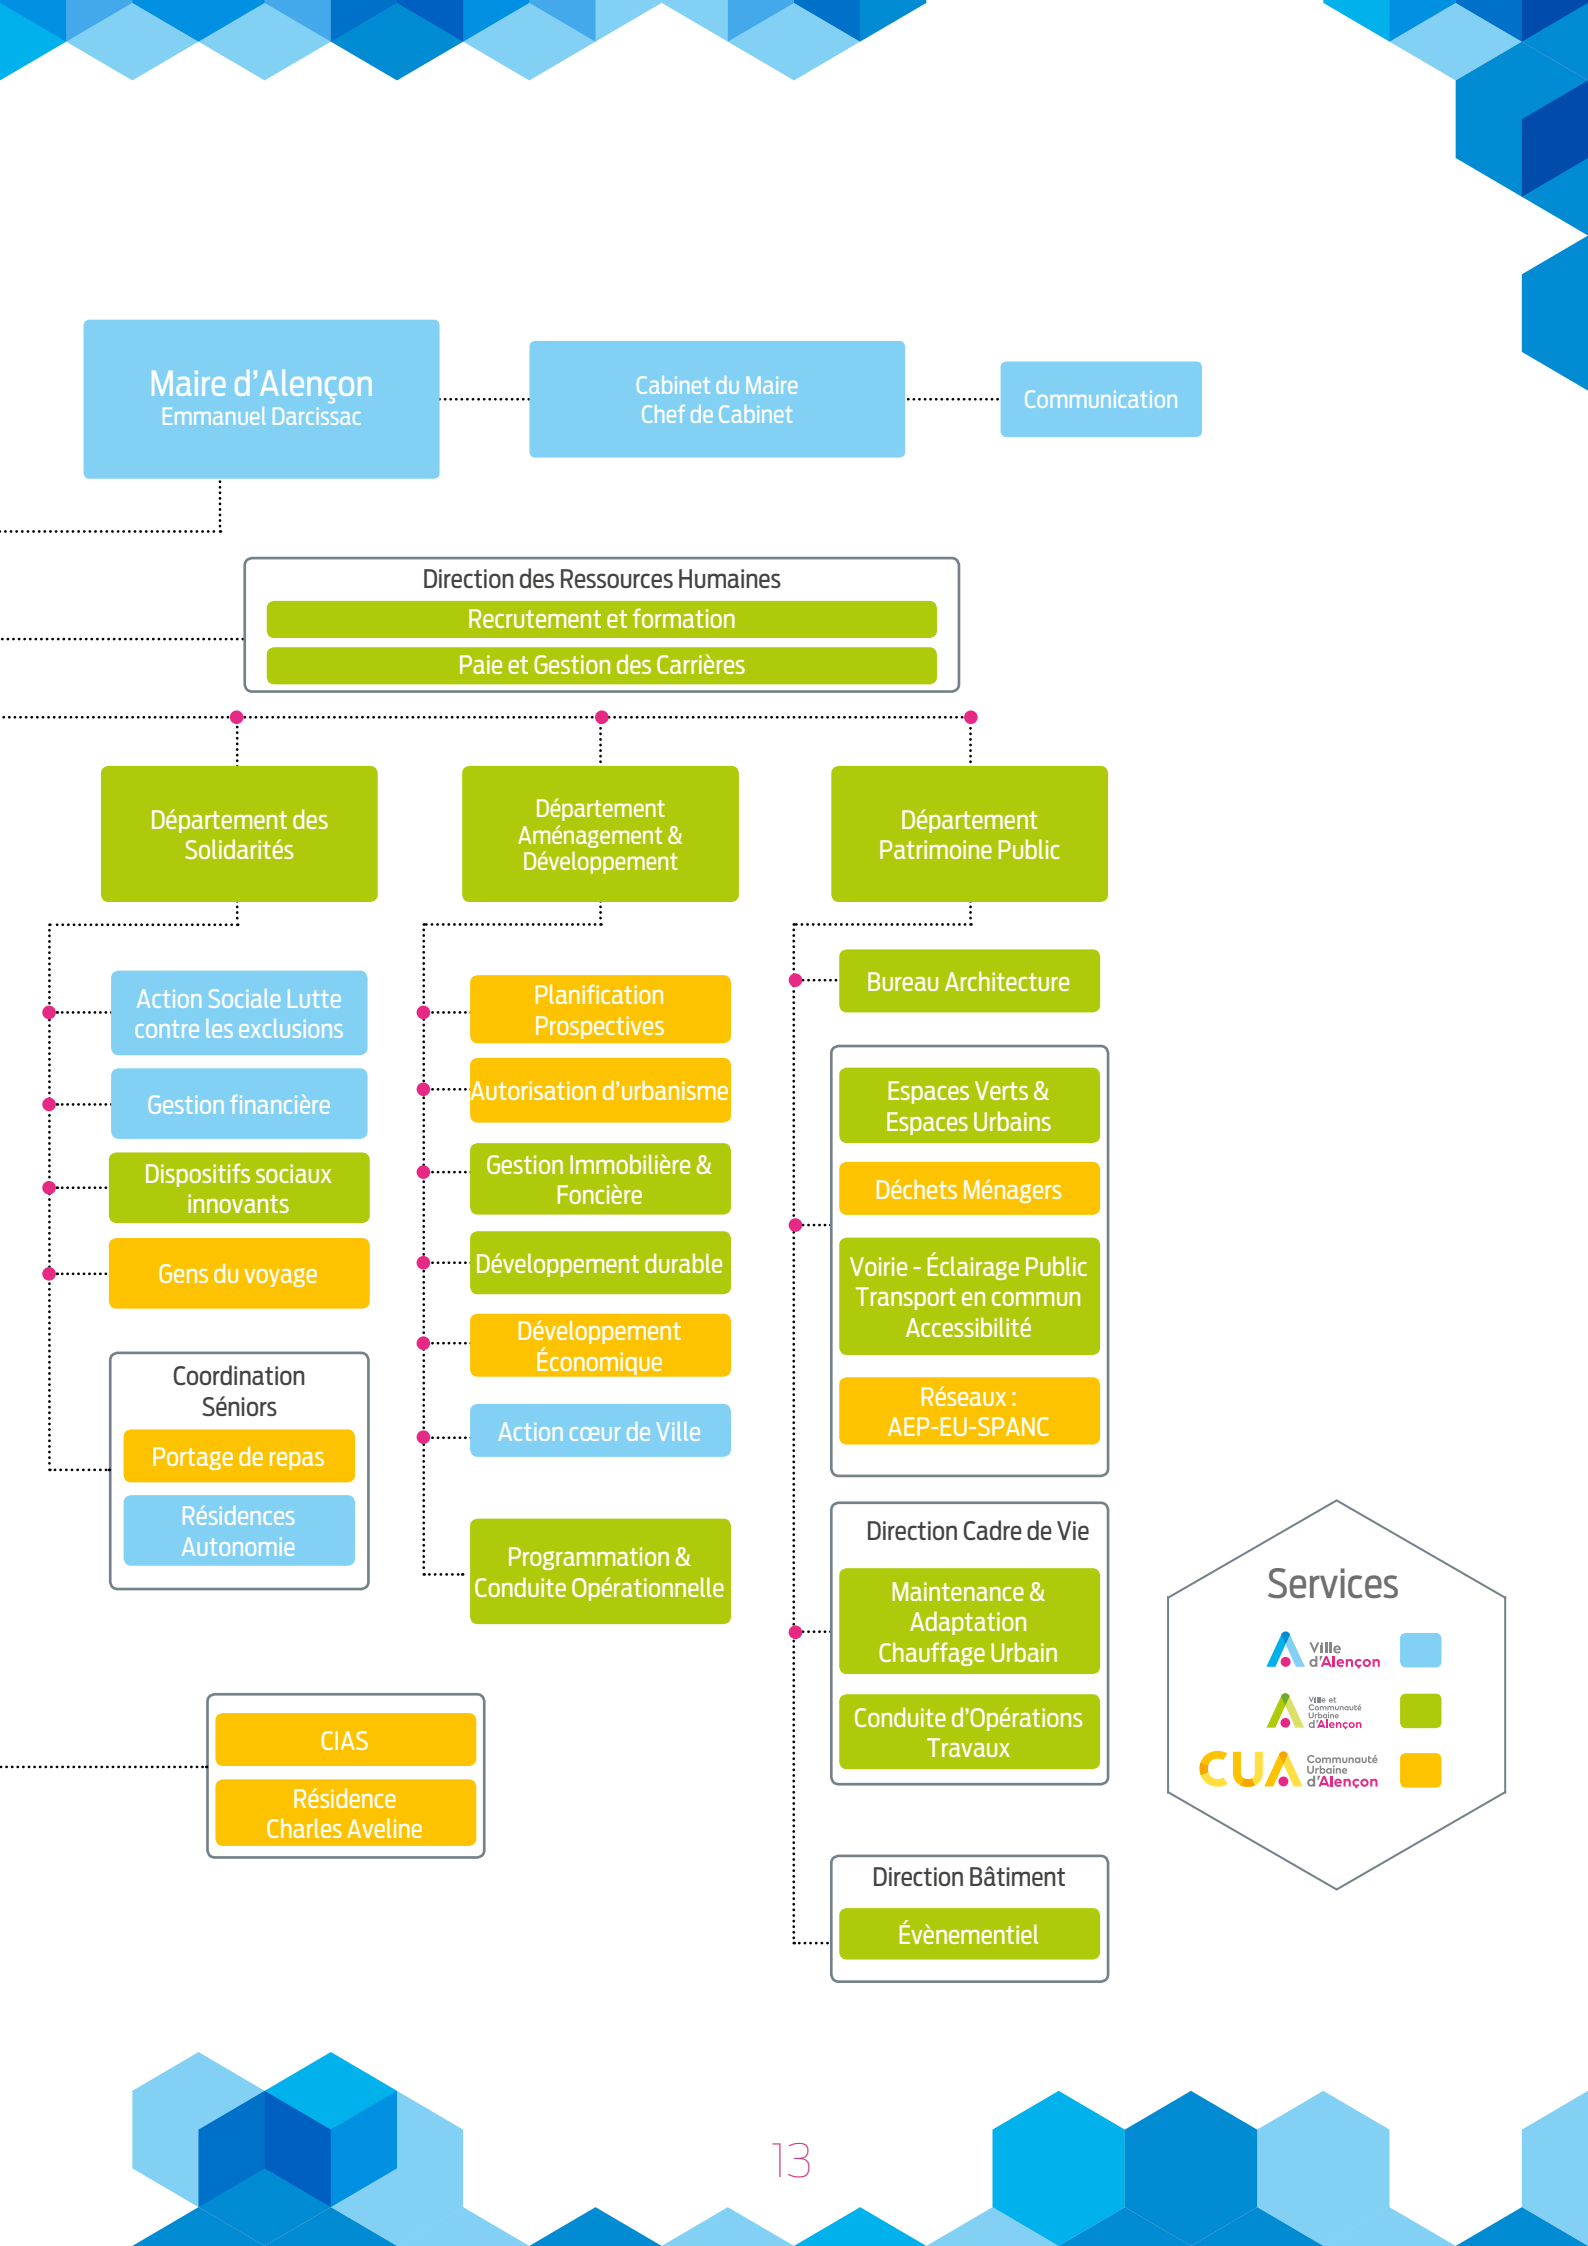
Maire d'Alençon
Emmanuel Darcissac

Cabinet du Maire
Chef de Cabinet

Communication

Direction des Ressources Humaines
Recrutement et formation
Paie et Gestion des Carrières

Département des Solidarités

Département Aménagement & Développement

Département Patrimoine Public

Action Sociale Lutte contre les exclusions

Gestion financière

Dispositifs sociaux innovants

Gens du voyage

Coordination Séniors
Portage de repas
Résidences Autonomie

Planification Prospectives

Autorisation d'urbanisme

Gestion Immobilière & Foncière

Développement durable

Développement Économique

Action cœur de Ville

Programmation & Conduite Opérationnelle

Bureau Architecture

Espaces Verts & Espaces Urbains

Déchets Ménagers

Voirie - Éclairage Public Transport en commun Accessibilité

Réseaux : AEP-EU-SPANC

Direction Cadre de Vie
Maintenance & Adaptation Chauffage Urbain
Conduite d'Opérations Travaux

Direction Bâtiment
Évènementiel

CIAS
Résidence Charles Aveline

Services
Ville d'Alençon
Ville et Communauté Urbaine d'Alençon
CUA Communauté Urbaine d'Alençon

13